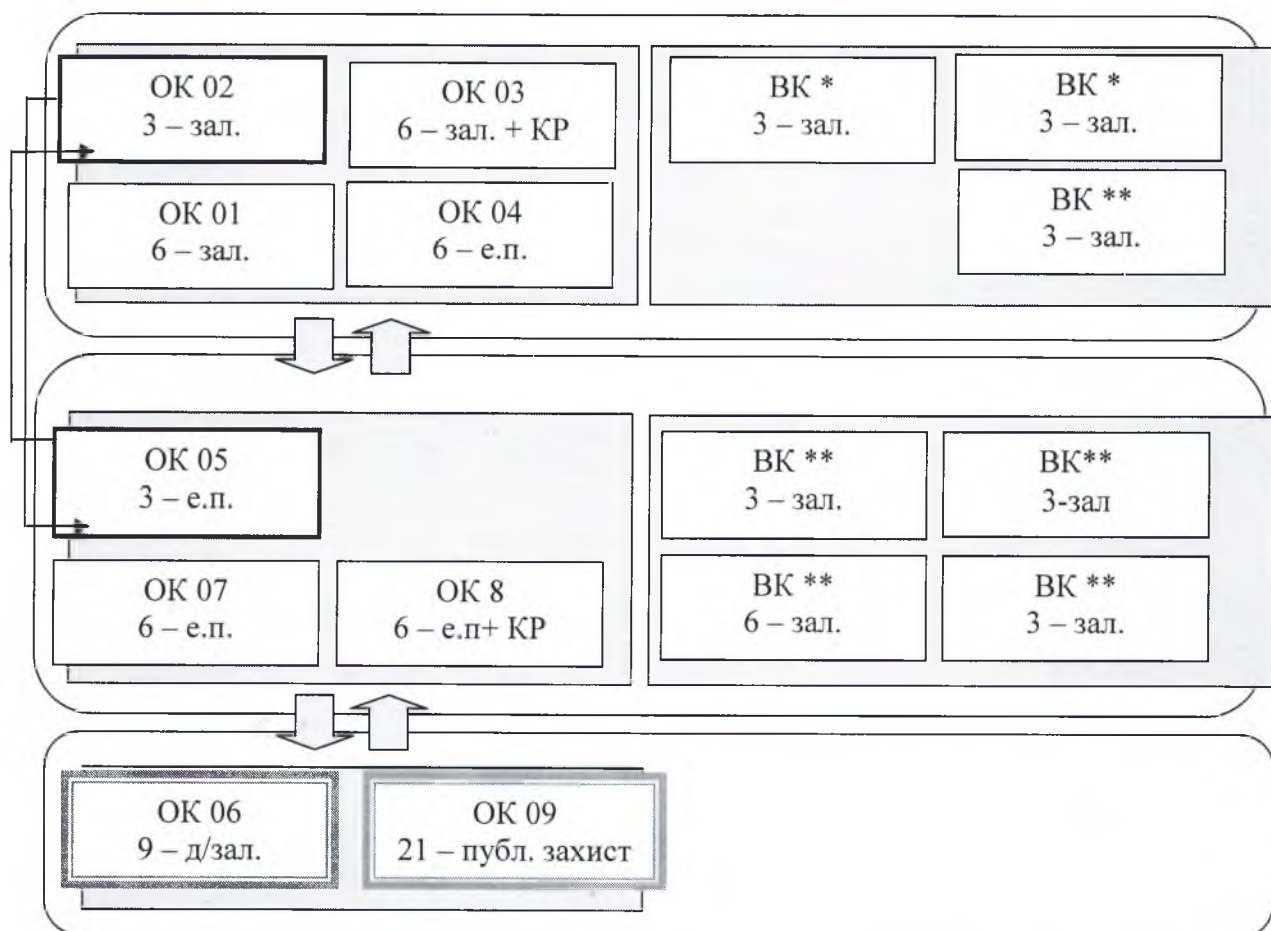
ОК 02
3 – зал.

ОК 03
6 – зал. + КР

ОК 01
6 – зал.

ОК 04
6 – е.п.

ВК *
3 – зал.

ВК *
3 – зал.

ВК **
3 – зал.

ОК 05
3 – е.п.

ОК 07
6 – е.п.

ОК 8
6 – е.п+ КР

ВК **
3 – зал.

ВК**
3-зал

ВК **
6 – зал.

ВК **
3 – зал.

ОК 06
9 – д/зал.

ОК 09
21 – публ. захист